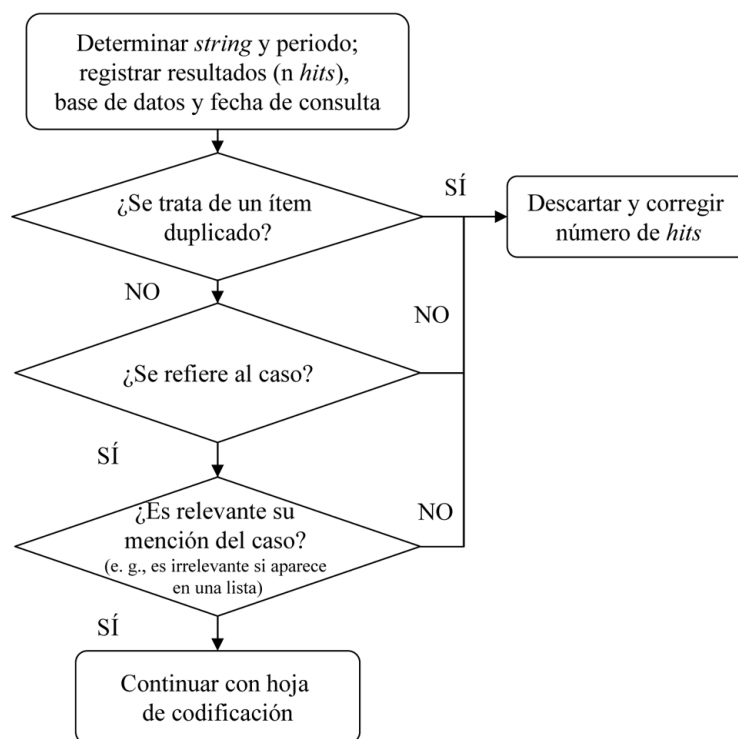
Determinar *string* y periodo; registrar resultados (n *hits*), base de datos y fecha de consulta

¿Se trata de un ítem duplicado?

SÍ

Descartar y corregir número de *hits*

NO

NO

¿Se refiere al caso?

SÍ

¿Es relevante su mención del caso?
(e. g., es irrelevante si aparece en una lista)

NO

SÍ

Continuar con hoja de codificación